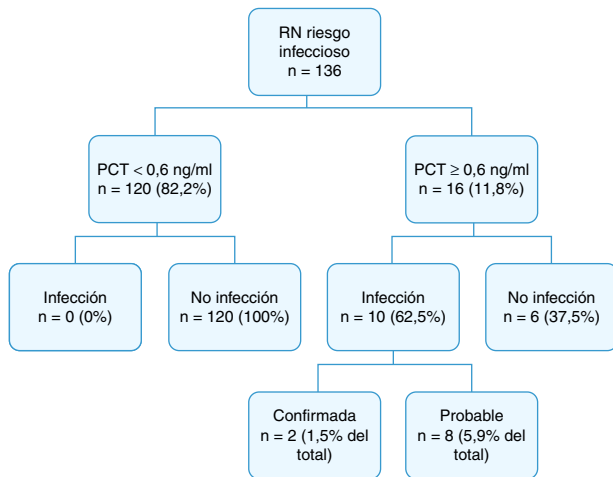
RN riesgo infeccioso
n = 136

PCT < 0,6 ng/ml
n = 120 (82,2%)

PCT ≥ 0,6 ng/ml
n = 16 (11,8%)

Infección
n = 0 (0%)

No infección
n = 120 (100%)

Infección
n = 10 (62,5%)

No infección
n = 6 (37,5%)

Confirmada
n = 2 (1,5% del total)

Probable
n = 8 (5,9% del total)